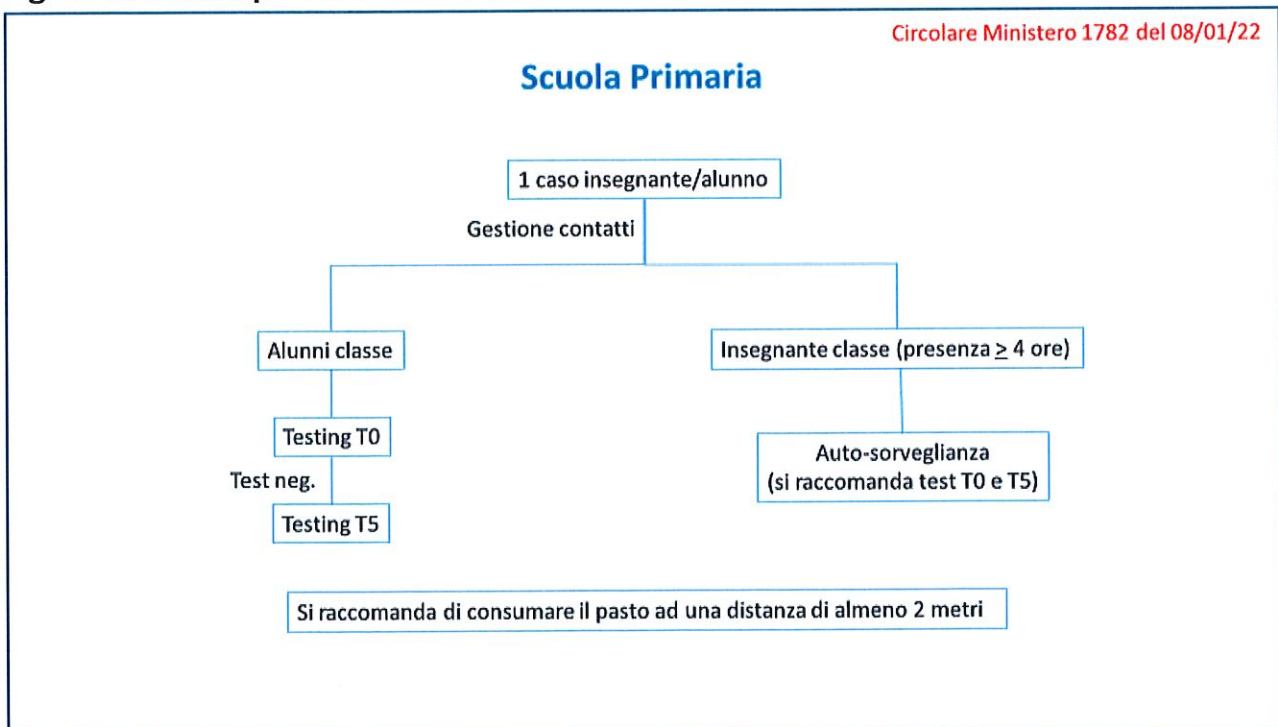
Circolare Ministero 1782 del 08/01/22

Scuola Primaria

1 caso insegnante/alunno

Gestione contatti

Alunni classe

Insegnante classe (presenza $\geq$ 4 ore)

Testing T0

Test neg.

Testing T5

Auto-sorveglianza (si raccomanda test T0 e T5)

Si raccomanda di consumare il pasto ad una distanza di almeno 2 metri